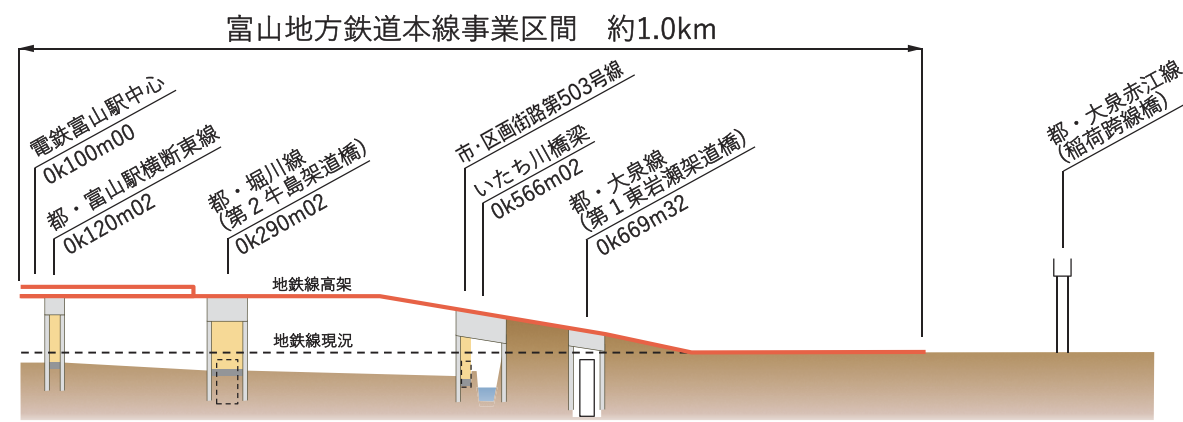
富山地方鉄道本線事業区間　約1.0km

電鉄富山駅中心
0k100m00

都・富山駅横断東線
0k120m02

都・堀川線
(第２牛島架道橋)
0k290m02

市・区画街路第503号線

いたち川橋梁
0k566m02

都・大泉線
(第１東岩瀬架道橋)
0k669m32

都・大泉赤江線
(稲荷跨線橋)

地鉄線高架

地鉄線現況